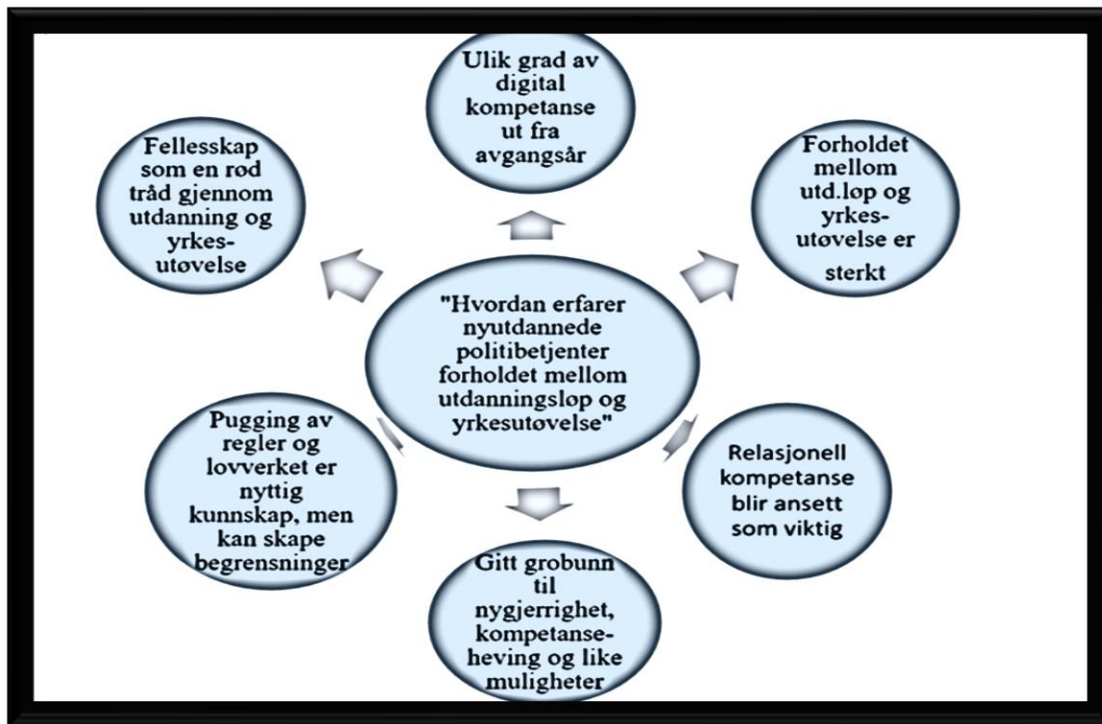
"Hvordan erfarer nyutdannede politibetjenter forholdet mellom utdanningsløp og yrkesutøvelse"

Ulik grad av digital kompetanse ut fra avgangsår

Forholdet mellom utd.løp og yrkes-utøvelse er sterkt

Relasjonell kompetanse blir ansett som viktig

Gitt grobunn til nygjerrighet, kompetanse-heving og like muligheter

Pugging av regler og lovverket er nyttig kunnskap, men kan skape begrensninger

Fellesskap som en rød tråd gjennom utdanning og yrkes-utøvelse